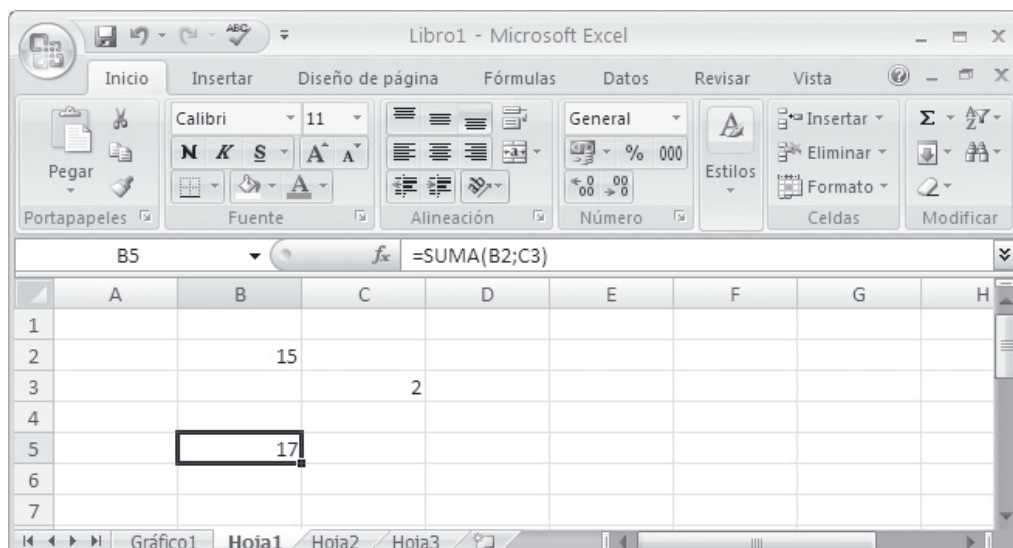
Libro1 - Microsoft Excel

Inicio Insertar Diseño de página Fórmulas Datos Revisar Vista

Pegar
Portapapeles

Calibri 11
N K S A A
Fuente

Alineación

General
% 000
$^{\leftarrow 0}_{.00}$ $^{.00}_{\rightarrow 0}$
Número

Estilos

Insertar
Eliminar
Formato
Celdas

Σ
Modificar

B5 $f_x$ =SUMA(B2;C3)

| | A | B | C | D | E | F | G | H |
|---|---|---|---|---|---|---|---|---|
| 1 | | | | | | | | |
| 2 | | 15 | | | | | | |
| 3 | | | 2 | | | | | |
| 4 | | | | | | | | |
| 5 | | 17 | | | | | | |
| 6 | | | | | | | | |
| 7 | | | | | | | | |

Gráfico1 Hoja1 Hoja2 Hoja3